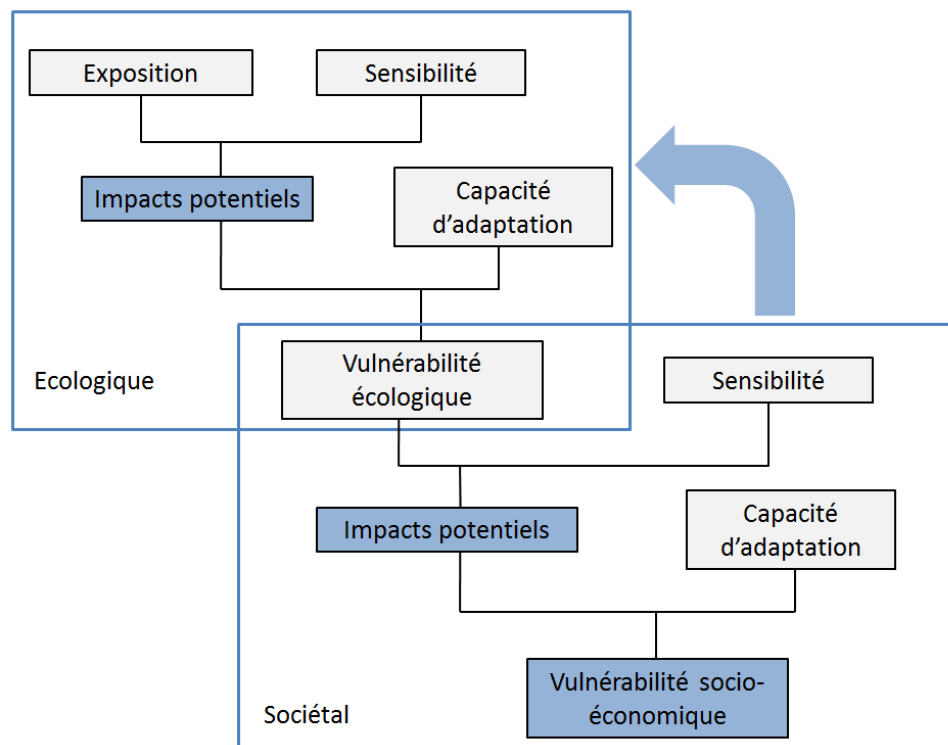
Exposition

Sensibilité

Impacts potentiels

Capacité d’adaptation

Ecologique

Vulnérabilité écologique

Sensibilité

Impacts potentiels

Capacité d’adaptation

Sociétal

Vulnérabilité socio-économique